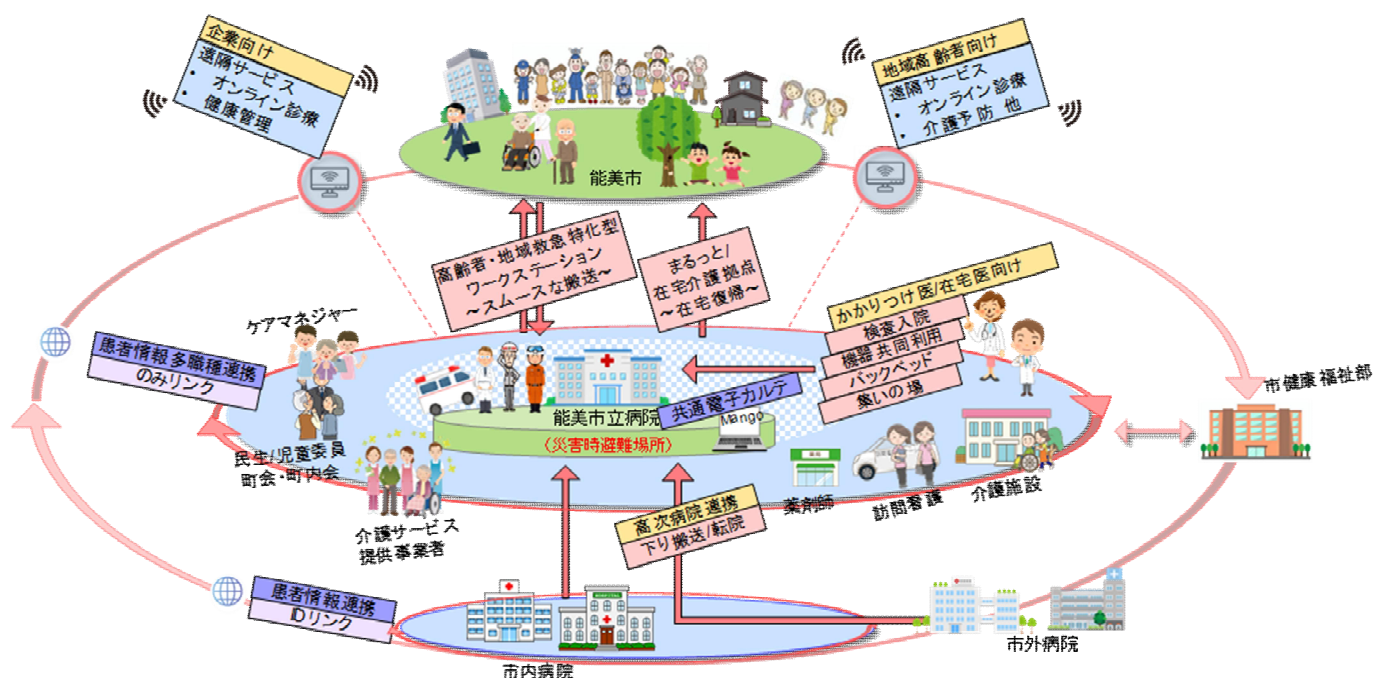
企業向け
遠隔サービス
• オンライン診療
• 健康管理

能美市

地域高齢者向け
遠隔サービス
• オンライン診療
• 介護予防 他

高齢者・地域救急 特化型
ワークステーション
～スムースな搬送～

まるっと/
在宅介護拠点
～在宅復帰～

かかりつけ医/在宅医向け
検査入院
機器共同利用
バックベッド
集いの場

ケアマネジャー

患者情報多職種連携
のみリンク

能美市立病院
〈災害時避難場所〉

共通電子カルテ
Mango

市健康福祉部

民生/児童委員
町会・町内会

介護サービス
提供事業者

薬剤師

訪問看護

介護施設

高次病院連携
下り搬送/転院

患者情報連携
IDリンク

市内病院

市外病院